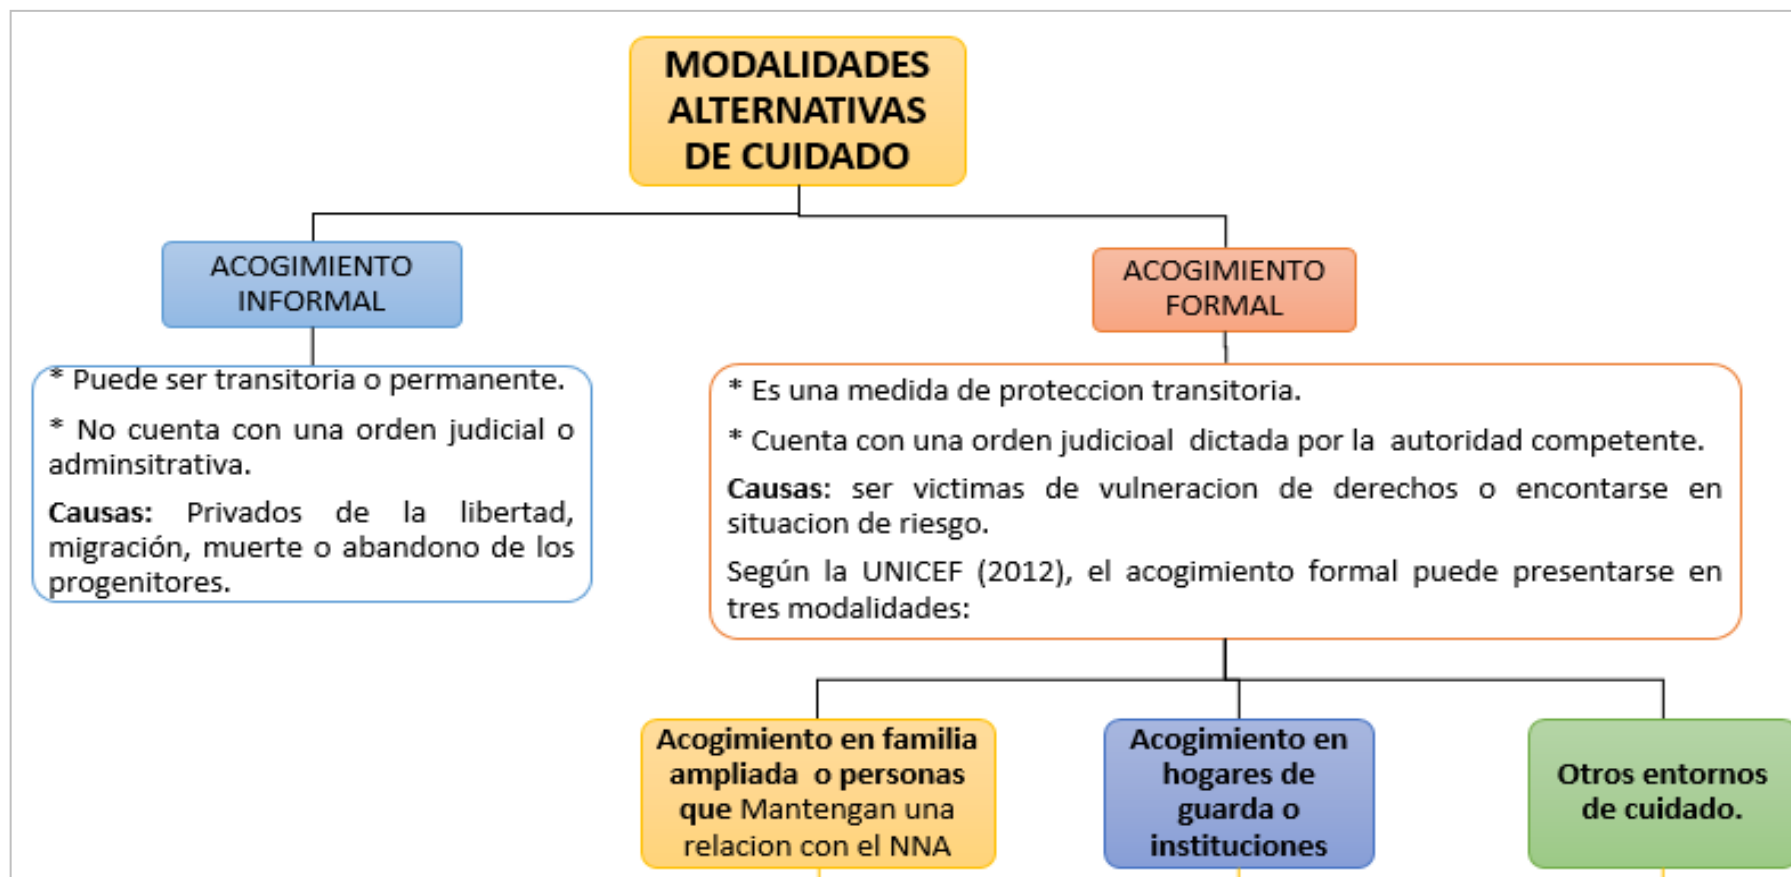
MODALIDADES ALTERNATIVAS DE CUIDADO

ACOGIMIENTO INFORMAL

* Puede ser transitoria o permanente.

* No cuenta con una orden judicial o adminsitrativa.

**Causas:** Privados de la libertad, migración, muerte o abandono de los progenitores.

ACOGIMIENTO FORMAL

* Es una medida de proteccion transitoria.

* Cuenta con una orden judicioal dictada por la autoridad competente.

**Causas:** ser victimas de vulneracion de derechos o encontarse en situacion de riesgo.

Según la UNICEF (2012), el acogimiento formal puede presentarse en tres modalidades:

Acogimiento en familia ampliada o personas que Mantengan una relacion con el NNA

Acogimiento en hogares de guarda o instituciones

Otros entornos de cuidado.